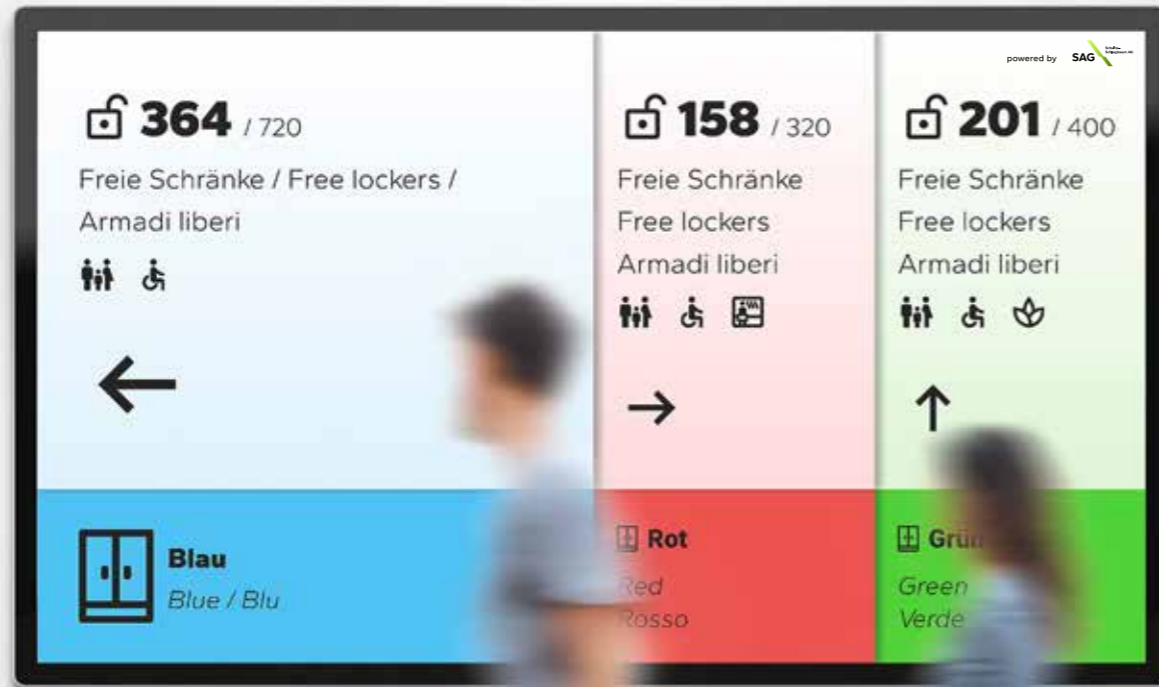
powered by SAG

364 / 720

Freie Schränke / Free lockers / Armadi liberi

Blau

Blue / Blu

158 / 320

Freie Schränke

Free lockers

Armadi liberi

Rot

Red

Rosso

201 / 400

Freie Schränke

Free lockers

Armadi liberi

Grü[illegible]

Green

Verde